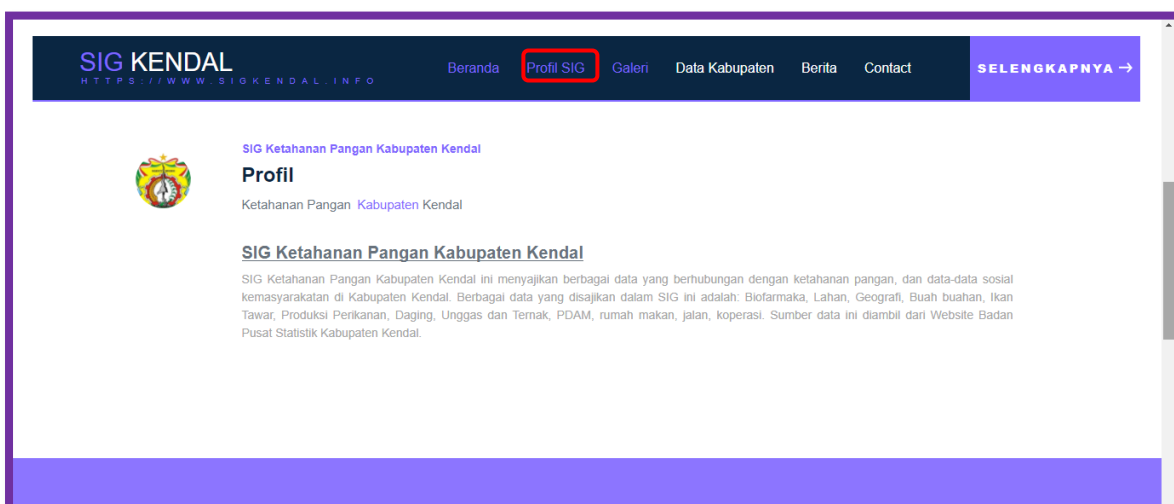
SIG KENDAL
HTTPS://WWW.SIGKENDAL.INFO

Beranda Profil SIG Galeri Data Kabupaten Berita Contact

SELENGKAPNYA →

SIG Ketahanan Pangan Kabupaten Kendal

Profil

Ketahanan Pangan Kabupaten Kendal

SIG Ketahanan Pangan Kabupaten Kendal

SIG Ketahanan Pangan Kabupaten Kendal ini menyajikan berbagai data yang berhubungan dengan ketahanan pangan, dan data-data sosial kemasyarakatan di Kabupaten Kendal. Berbagai data yang disajikan dalam SIG ini adalah: Biofarmaka, Lahan, Geografi, Buah buahan, Ikan Tawar, Produksi Perikanan, Daging, Unggas dan Ternak, PDAM, rumah makan, jalan, koperasi. Sumber data ini diambil dari Website Badan Pusat Statistik Kabupaten Kendal.